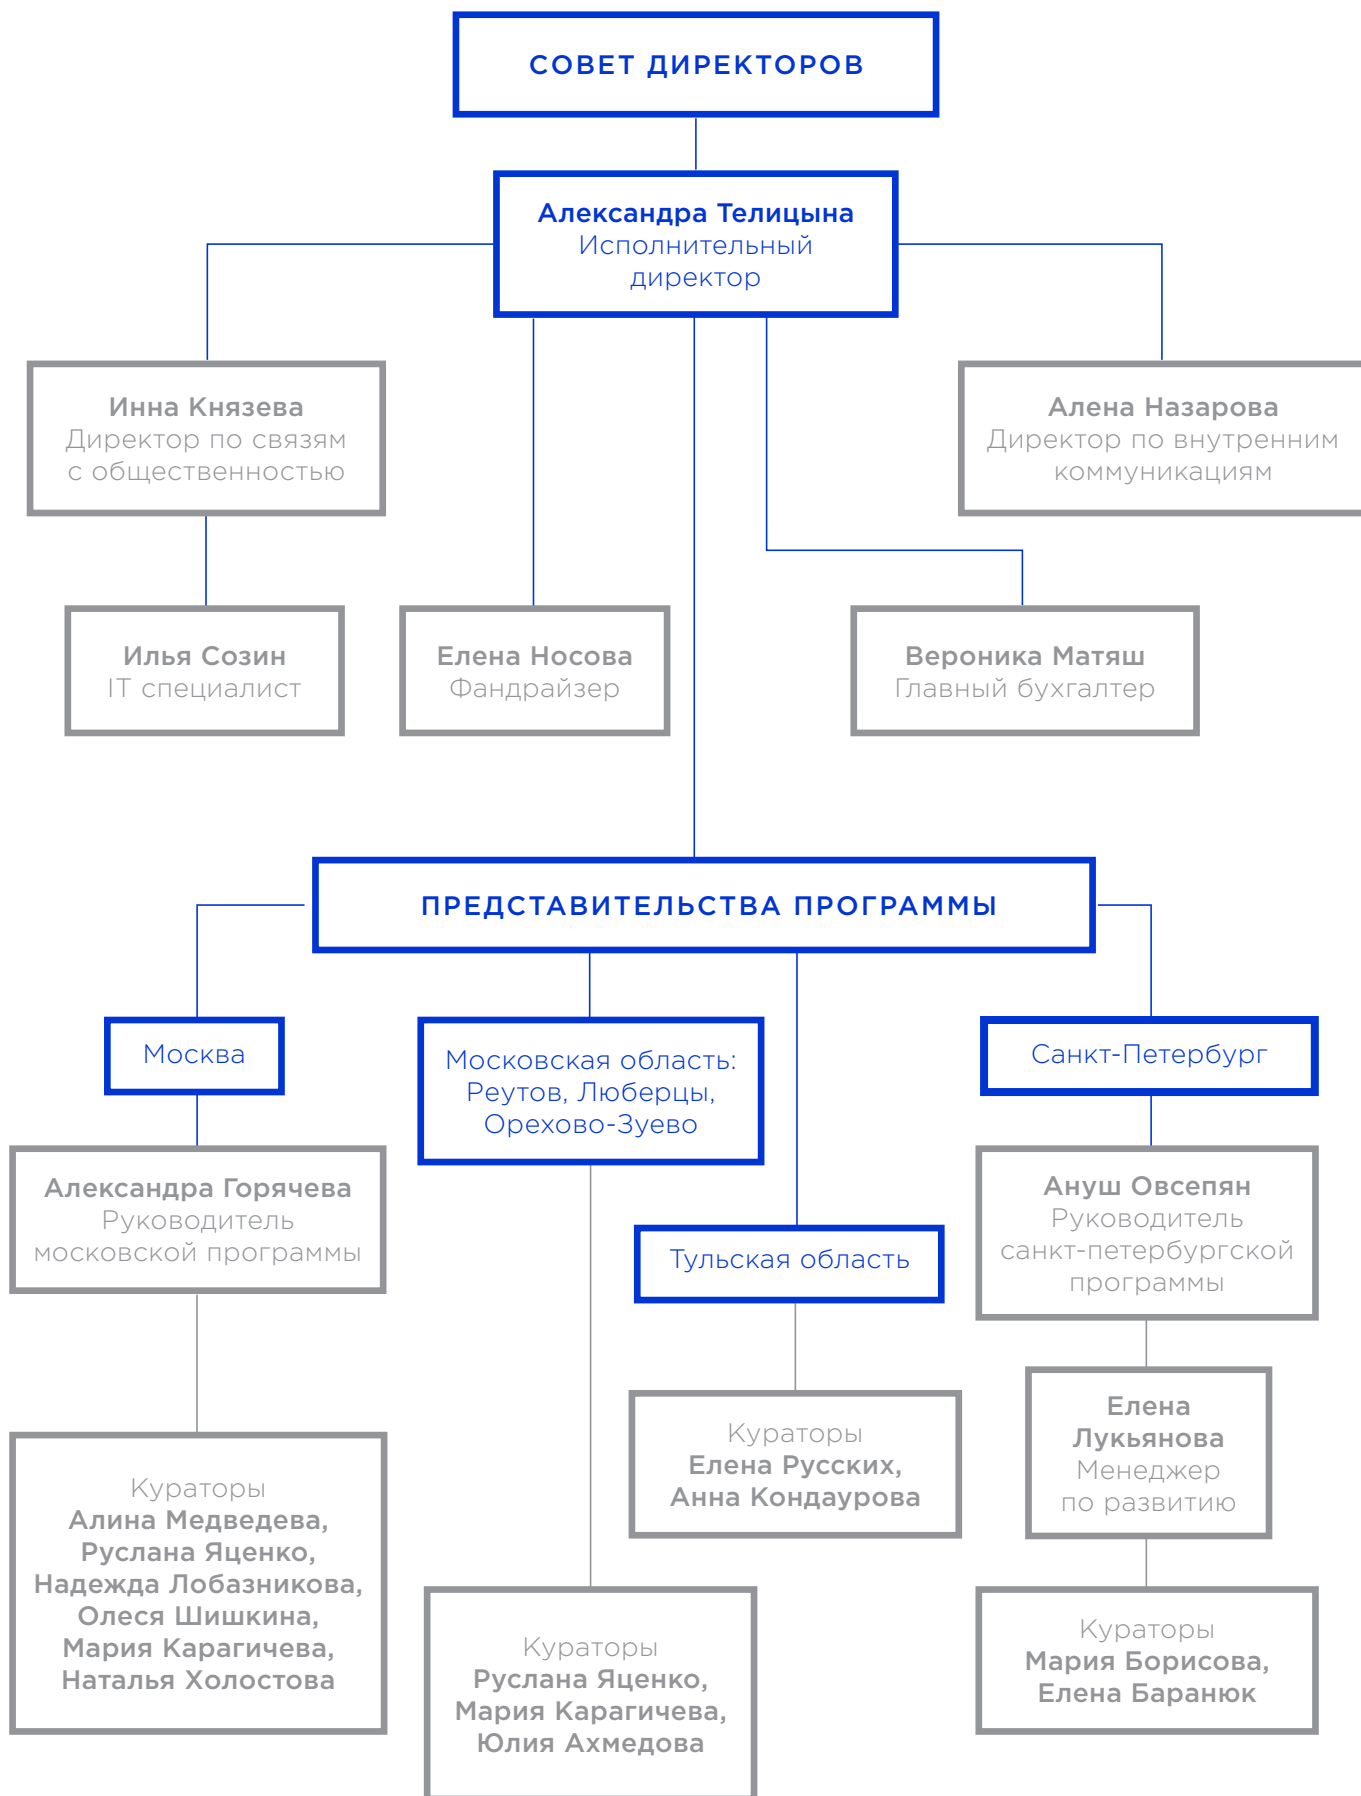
СОВЕТ ДИРЕКТОРОВ

Александра Телицына
Исполнительный директор

Инна Князева
Директор по связям с общественностью

Алена Назарова
Директор по внутренним коммуникациям

Илья Созин
IT специалист

Елена Носова
Фандрайзер

Вероника Матяш
Главный бухгалтер

ПРЕДСТАВИТЕЛЬСТВА ПРОГРАММЫ

Москва

Московская область: Реутов, Люберцы, Орехово-Зуево

Санкт-Петербург

Александра Горячева
Руководитель московской программы

Тульская область

Ануш Овсепян
Руководитель санкт-петербургской программы

Кураторы
Елена Русских, Анна Кондаурова

Елена Лукьянова
Менеджер по развитию

Кураторы
Алина Медведева, Руслана Яценко, Надежда Лобазникова, Олеся Шишкина, Мария Карагичева, Наталья Холостова

Кураторы
Руслана Яценко, Мария Карагичева, Юлия Ахмедова

Кураторы
Мария Борисова, Елена Баранюк